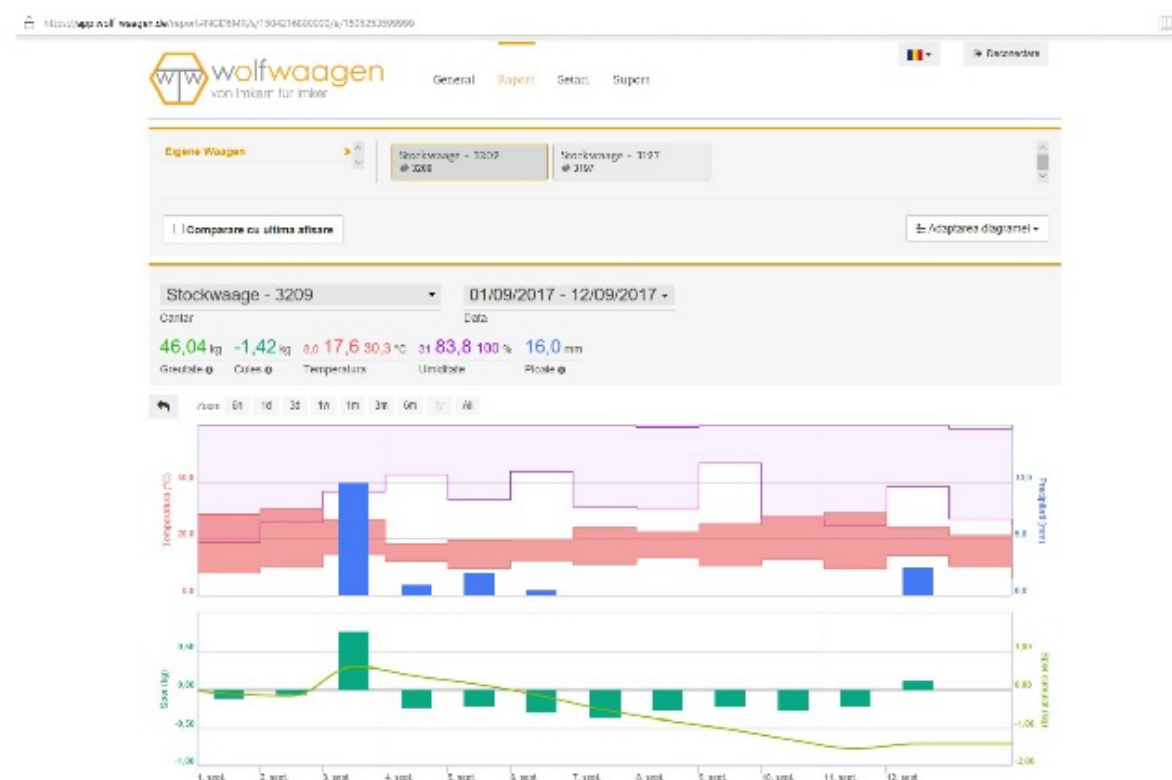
https://app.wolf-waagen.de/report/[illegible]

wolfwaagen
von Imkern für Imker

General Raport Setari Suport

Deconectare

Eigene Waagen >

Stockwaage - 3209
# 3209

Stockwaage - 3197
# 3197

Comparare cu ultima afisare

Adaptarea diagramei

Stockwaage - 3209
Cantar

01/09/2017 - 12/09/2017
Data

46,04 kg
Greutate

-1,42 kg
Cules

8,0 17,6 30,3 °C
Temperatura

31 83,8 100 %
Umiditate

16,0 mm
Ploaie

Zoom 6h 1d 3d 1w 1m 3m 6m 1y All

Temperatura (°C)
30,0
20,0
0,0

Precipitatii (mm)
10,0
5,0
0,0

Stare (kg)
0,60
0,00
-0,50
-1,00

Stare cumulata (kg)
1,00
0,00
-1,00
-2,00

1. sept. 2. sept. 3. sept. 4. sept. 5. sept. 6. sept. 7. sept. 8. sept. 9. sept. 10. sept. 11. sept. 12. sept.